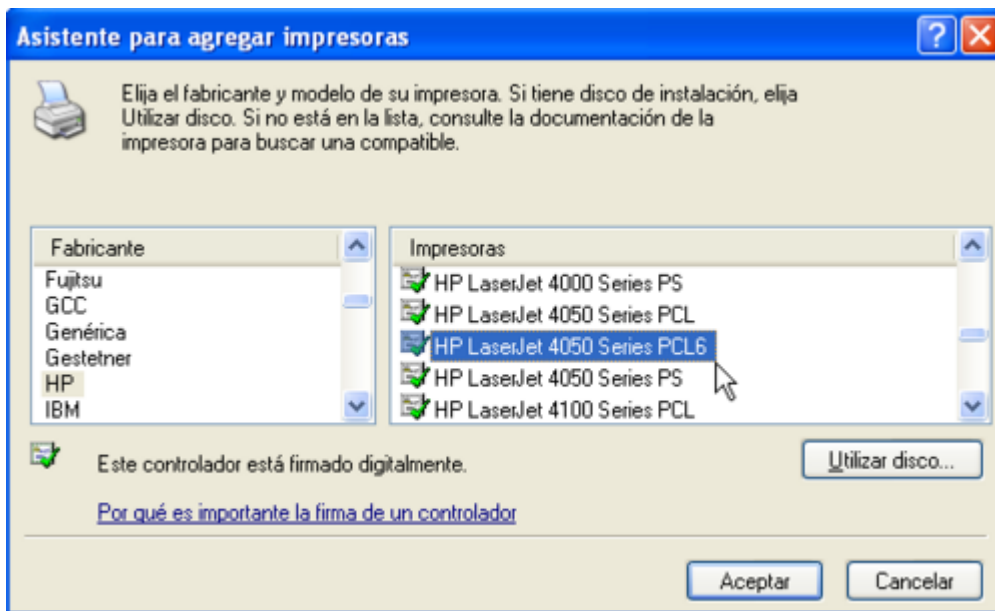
Asistente para agregar impresoras

Elija el fabricante y modelo de su impresora. Si tiene disco de instalación, elija Utilizar disco. Si no está en la lista, consulte la documentación de la impresora para buscar una compatible.

Fabricante
Fujitsu
GCC
Genérica
Gestetner
HP
IBM

Impresoras
HP LaserJet 4000 Series PS
HP LaserJet 4050 Series PCL
HP LaserJet 4050 Series PCL6
HP LaserJet 4050 Series PS
HP LaserJet 4100 Series PCL

Este controlador está firmado digitalmente.

Utilizar disco...

Por qué es importante la firma de un controlador

Aceptar

Cancelar